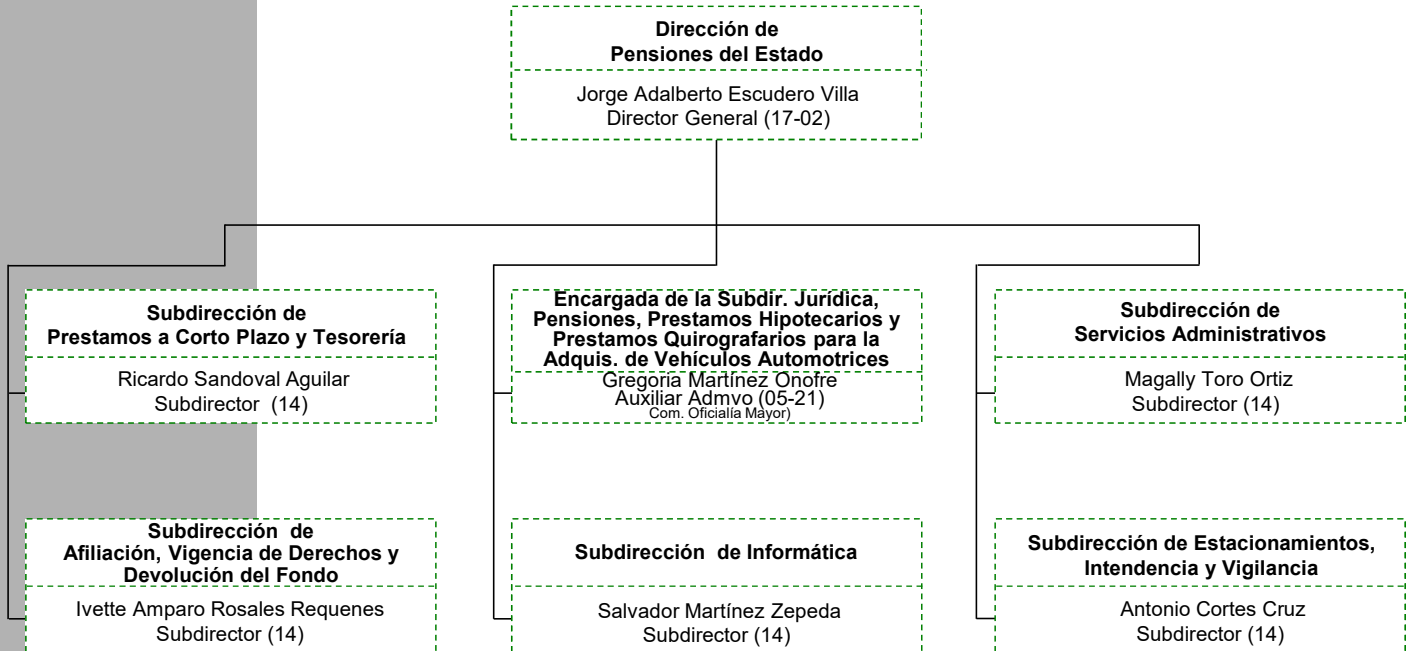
Dirección de
Pensiones del Estado

Jorge Adalberto Escudero Villa
Director General (17-02)

Subdirección de
Prestamos a Corto Plazo y Tesorería

Ricardo Sandoval Aguilar
Subdirector (14)

Encargada de la Subdir. Jurídica, Pensiones, Prestamos Hipotecarios y Prestamos Quirografarios para la Adquis. de Vehículos Automotrices

Gregoria Martínez Onofre
Auxiliar Admvo (05-21)
Com. Oficialía Mayor)

Subdirección de
Servicios Administrativos

Magally Toro Ortiz
Subdirector (14)

Subdirección de
Afiliación, Vigencia de Derechos y Devolución del Fondo

Ivette Amparo Rosales Requenes
Subdirector (14)

Subdirección de Informática

Salvador Martínez Zepeda
Subdirector (14)

Subdirección de Estacionamientos, Intendencia y Vigilancia

Antonio Cortes Cruz
Subdirector (14)